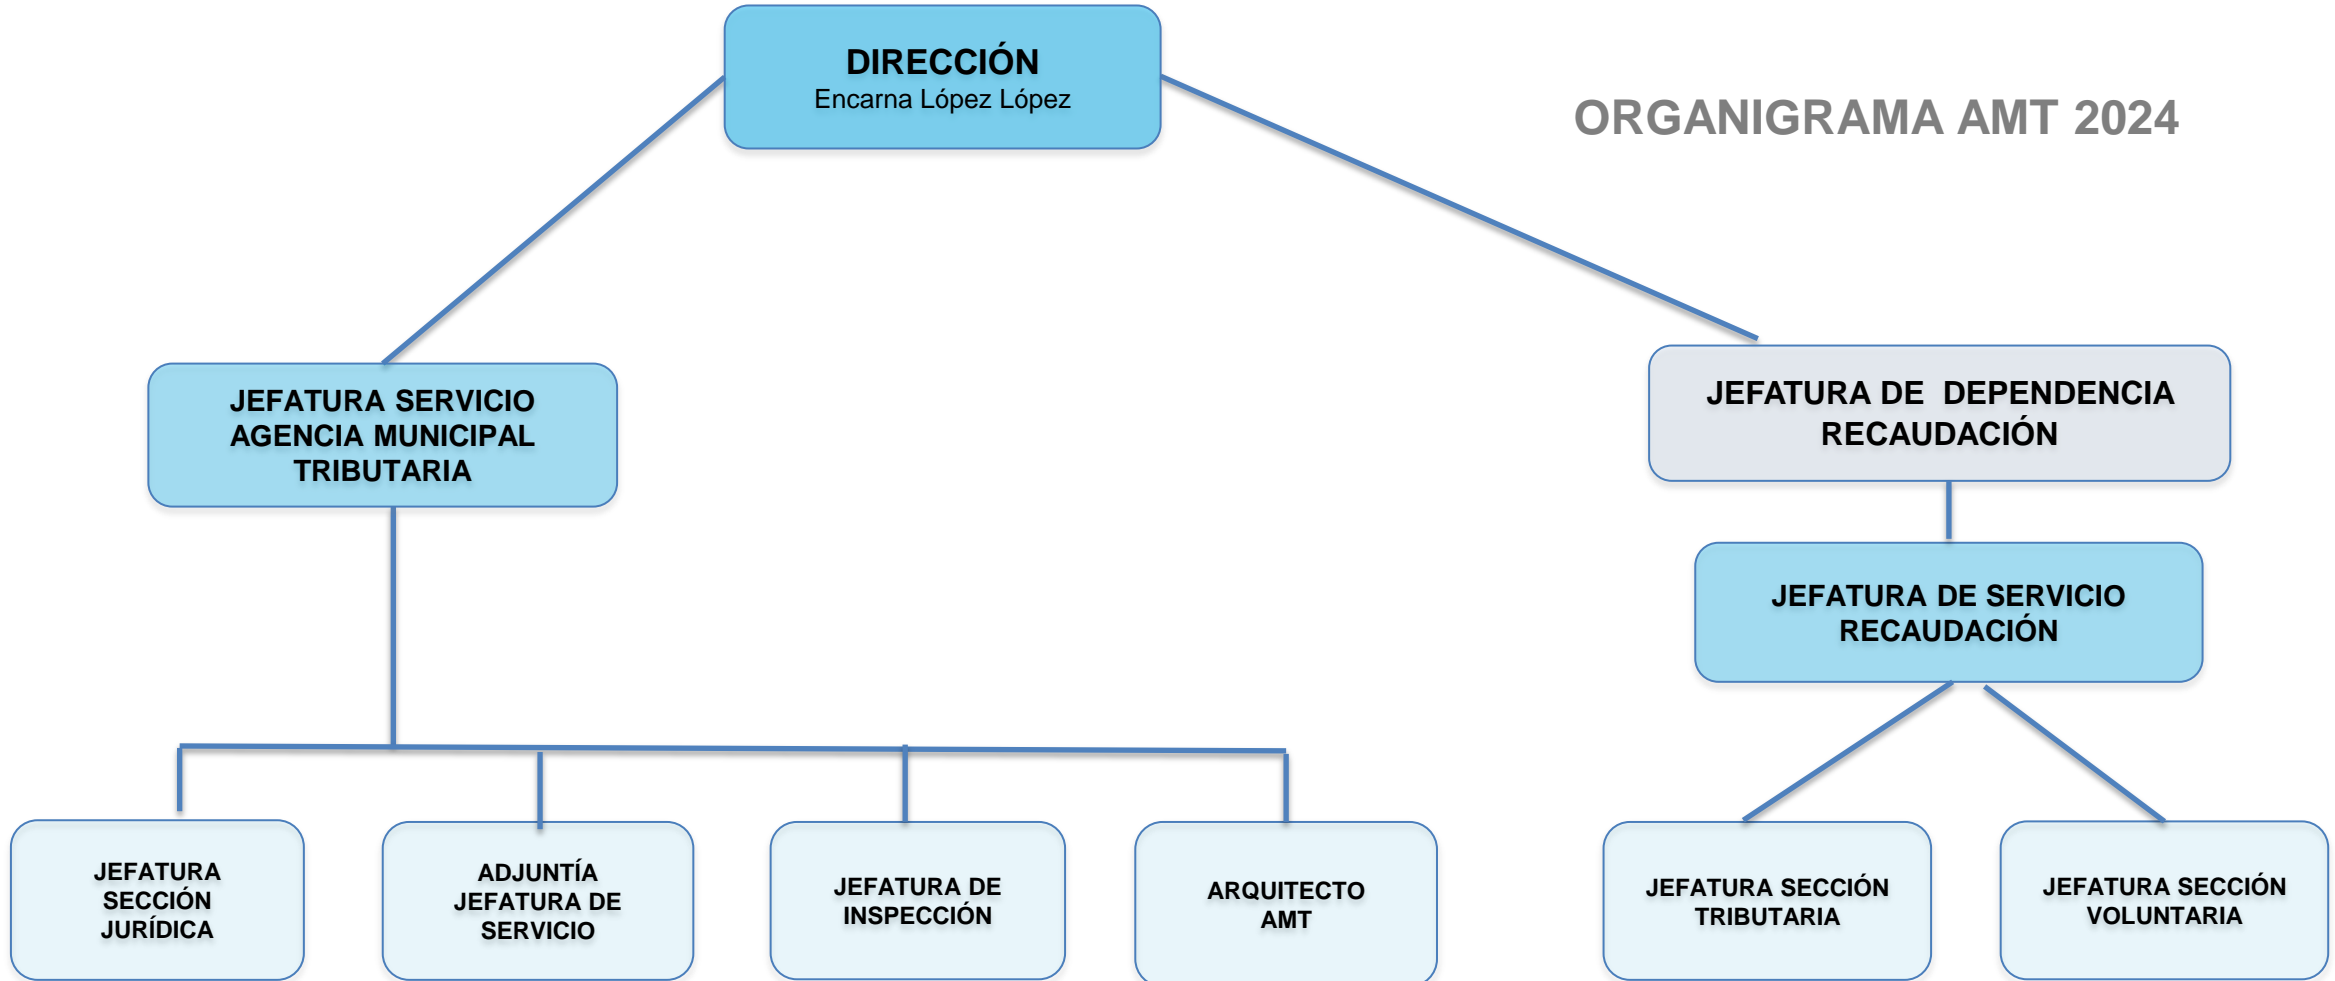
DIRECCIÓN
Encarna López López

ORGANIGRAMA AMT 2024

JEFATURA SERVICIO AGENCIA MUNICIPAL TRIBUTARIA

JEFATURA DE DEPENDENCIA RECAUDACIÓN

JEFATURA DE SERVICIO RECAUDACIÓN

JEFATURA SECCIÓN JURÍDICA

ADJUNTÍA JEFATURA DE SERVICIO

JEFATURA DE INSPECCIÓN

ARQUITECTO AMT

JEFATURA SECCIÓN TRIBUTARIA

JEFATURA SECCIÓN VOLUNTARIA